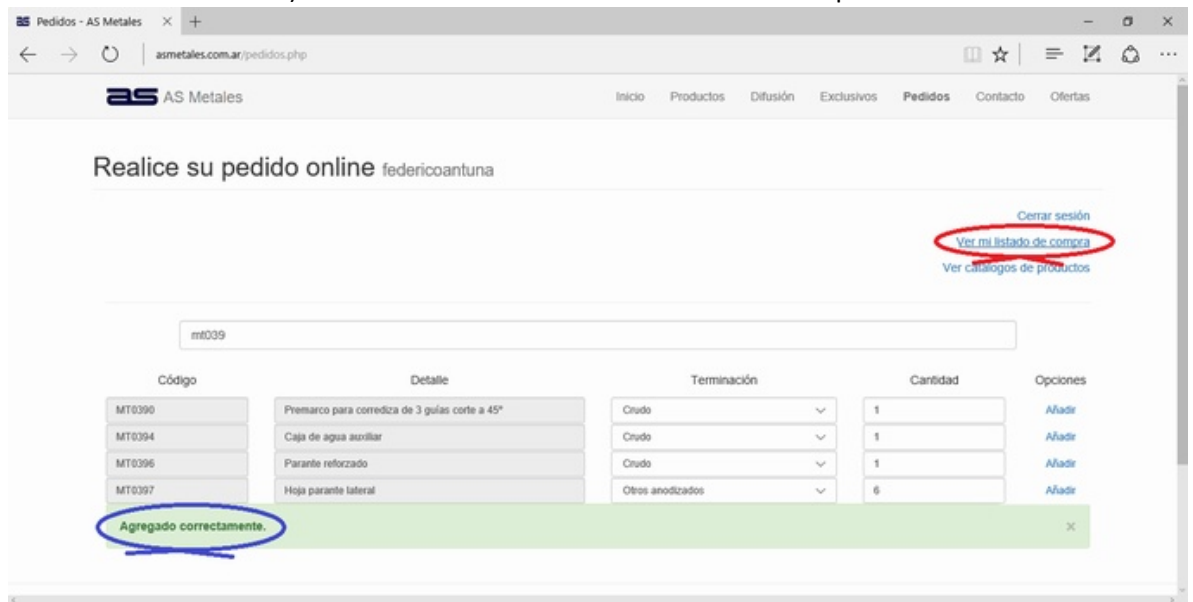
Pedidos - AS Metales × +

asmetales.com.ar/pedidos.php

AS Metales

Inicio Productos Difusión Exclusivos Pedidos Contacto Ofertas

Realice su pedido online federicoantuna

Cerrar sesión
Ver mi listado de compra
Ver catalogos de productos

mt039

| Código | Detalle | Terminación | Cantidad | Opciones |
|---|---|---|---|---|
| MT0390 | Premarco para corrediza de 3 guías corte a 45° | Crudo | 1 | Añadir |
| MT0394 | Caja de agua auxiliar | Crudo | 1 | Añadir |
| MT0396 | Parante reforzado | Crudo | 1 | Añadir |
| MT0397 | Hoja parante lateral | Otros anodizados | 6 | Añadir |

Agregado correctamente. ×